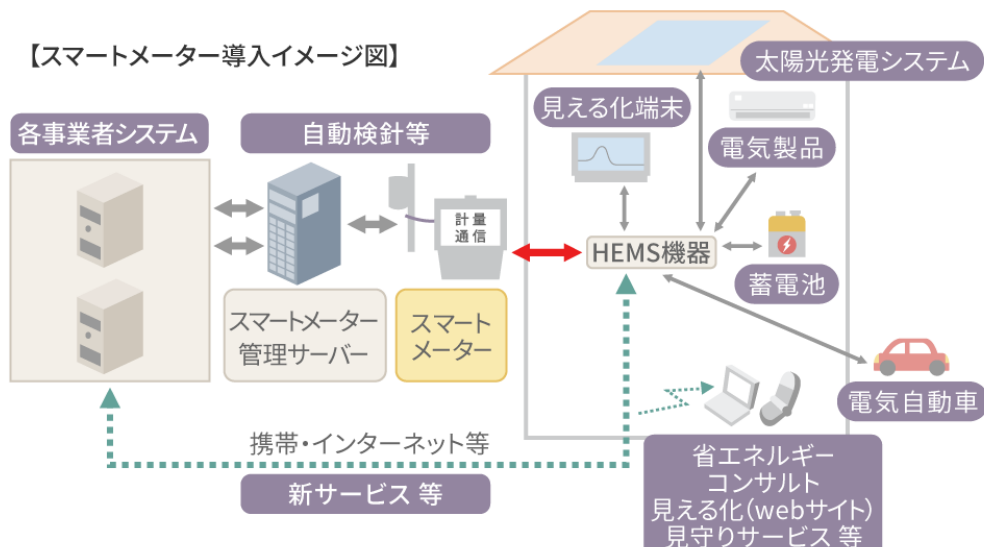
【スマートメーター導入イメージ図】

各事業者システム

自動検針等

スマートメーター管理サーバー

計量
通信

スマートメーター

太陽光発電システム

見える化端末

電気製品

HEMS機器

蓄電池

電気自動車

携帯・インターネット等

新サービス 等

省エネルギー
コンサルト
見える化(webサイト)
見守りサービス 等